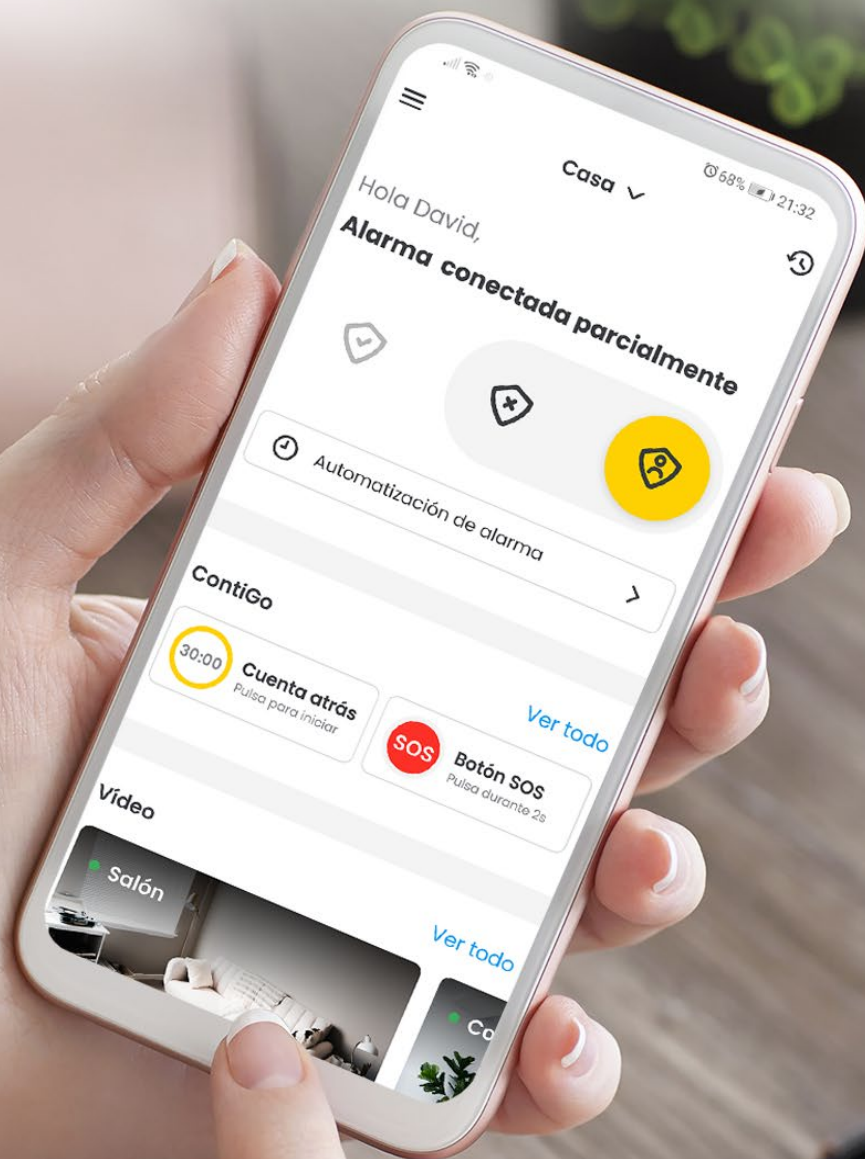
68% 21:32

Casa

Hola David,

Alarma conectada parcialmente

Automatización de alarma

ContiGo

30:00 Cuenta atrás
Pulsa para iniciar

Ver todo

SOS Botón SOS
Pulsa durante 2s

Vídeo

Salón

Ver todo

Co